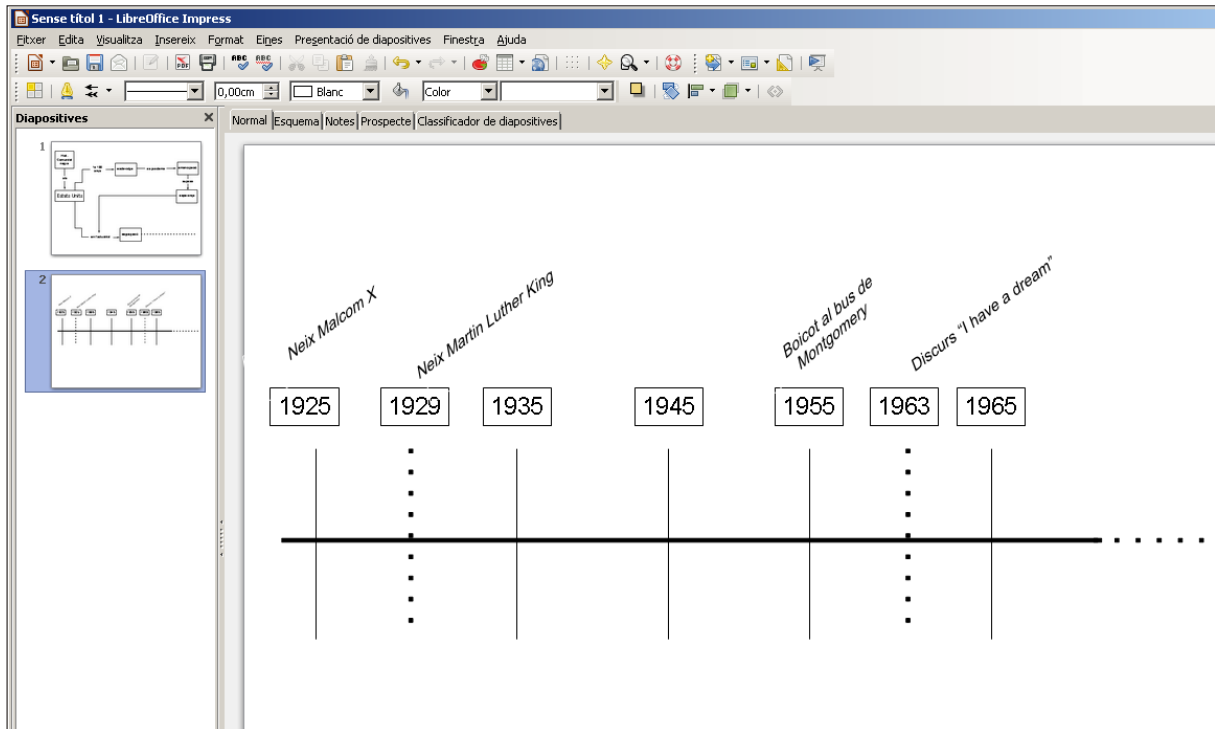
Sense títol 1 - LibreOffice Impress

Fitxer Edita Visualitza Insereix Format Eines Presentació de diapositives Finestra Ajuda

0,00cm Blanc Color

Diapositives

Normal Esquema Notes Prospecte Classificador de diapositives

1

Estats Units

2

Neix Malcom X

Neix Martin Luther King

Boicot al bus de Montgomery

Discurs "I have a dream"

| 1925 | 1929 | 1935 | 1945 | 1955 | 1963 | 1965 |
|---|---|---|---|---|---|---|